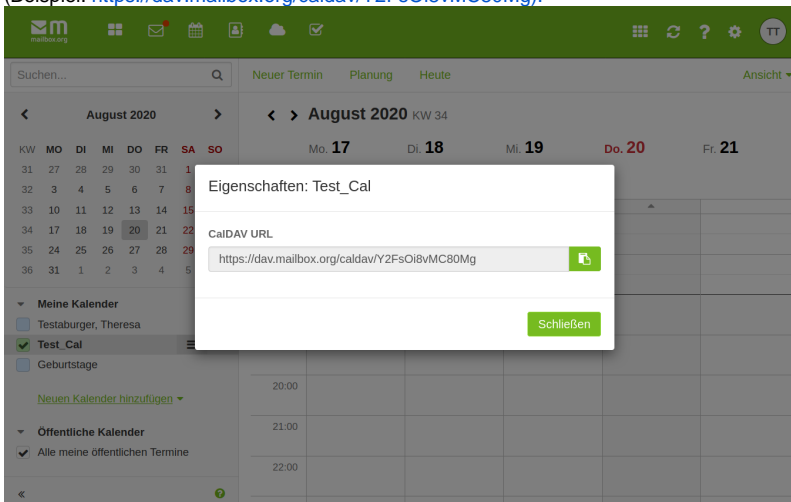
(Beispiel: https://dav.mailbox.org/caldav/Y2FsOi8vMC80Mg).

mailbox.org

TT

Suchen...

Neuer Termin  Planung  Heute  Ansicht

August 2020

| KW | MO | DI | MI | DO | FR | SA | SO |
|---|---|---|---|---|---|---|---|
| 31 | 27 | 28 | 29 | 30 | 31 | 1 | |
| 32 | 3 | 4 | 5 | 6 | 7 | 8 | |
| 33 | 10 | 11 | 12 | 13 | 14 | 15 | |
| 34 | 17 | 18 | 19 | 20 | 21 | 22 | |
| 35 | 24 | 25 | 26 | 27 | 28 | 29 | |
| 36 | 31 | 1 | 2 | 3 | 4 | 5 | |

August 2020 KW 34

Mo. 17  Di. 18  Mi. 19  Do. 20  Fr. 21

Meine Kalender
Testaburger, Theresa
Test_Cal
Geburtstage

Neuen Kalender hinzufügen

Öffentliche Kalender
Alle meine öffentlichen Termine

20:00
21:00
22:00

Eigenschaften: Test_Cal

CalDAV URL
https://dav.mailbox.org/caldav/Y2FsOi8vMC80Mg

Schließen